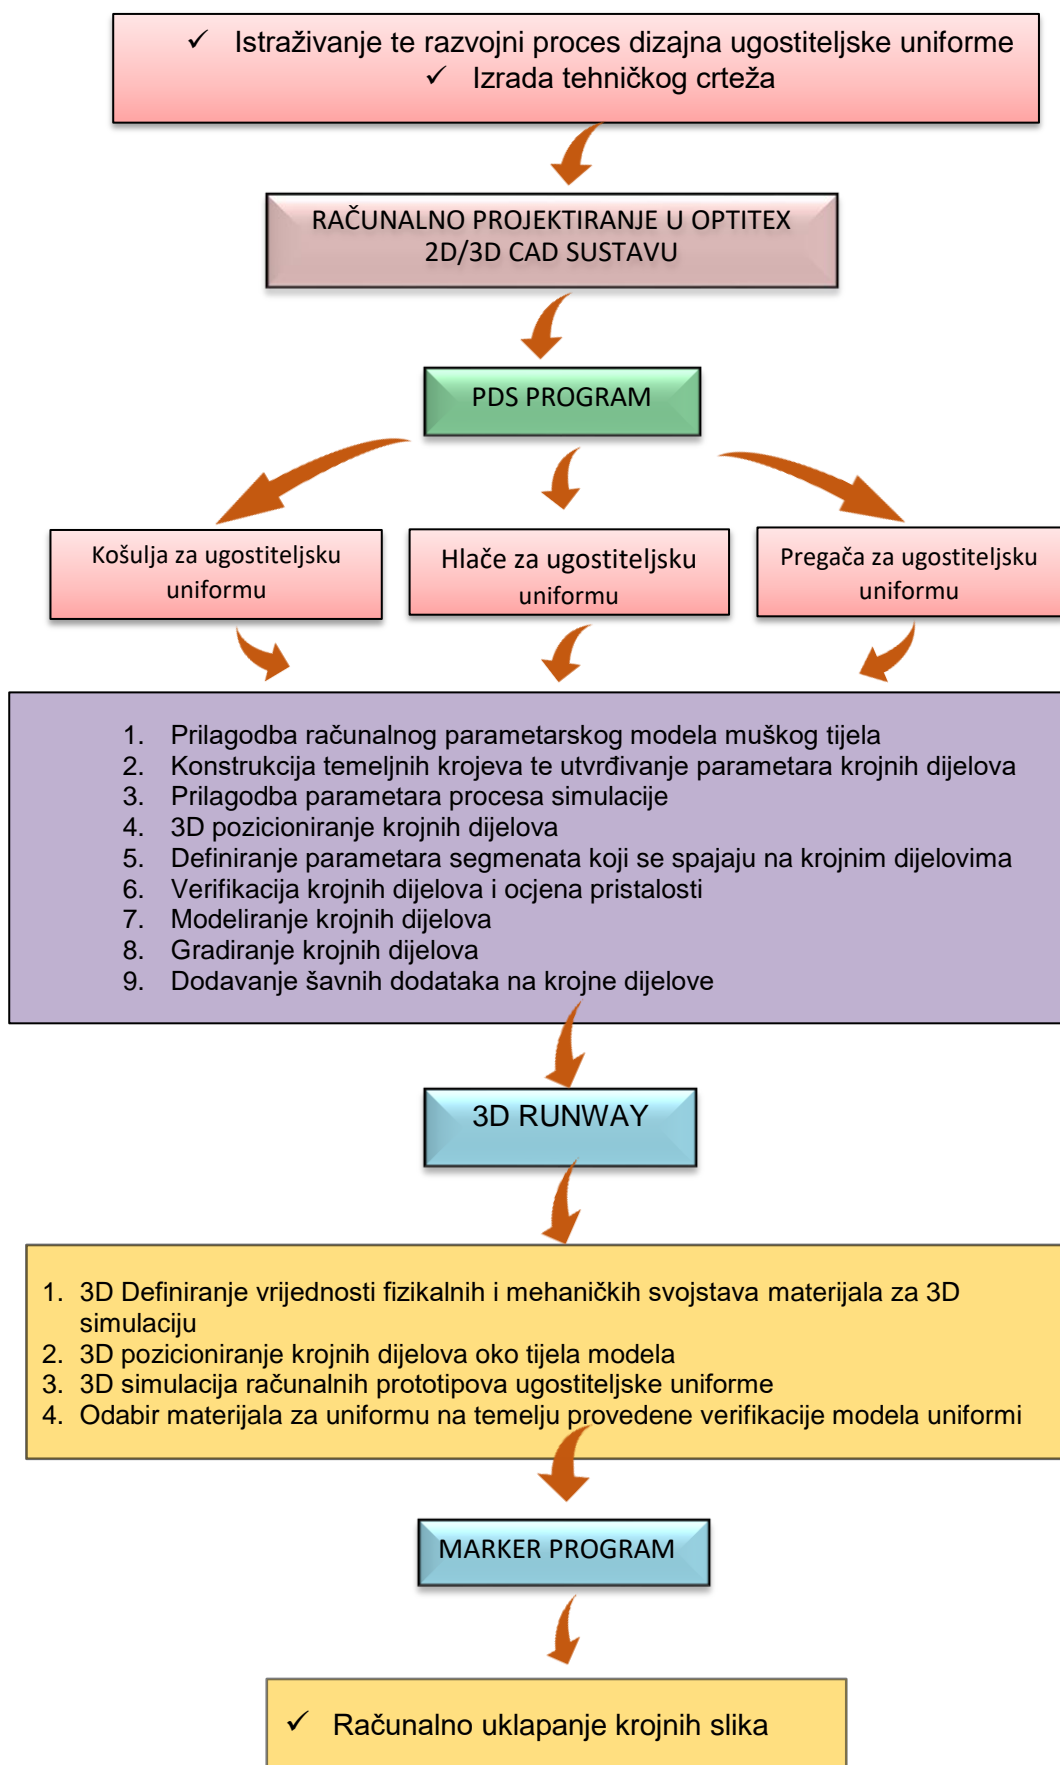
✓ Istraživanje te razvojni proces dizajna ugostiteljske uniforme
✓ Izrada tehničkog crteža

RAČUNALNO PROJEKTIRANJE U OPTITEX 2D/3D CAD SUSTAVU

PDS PROGRAM

Košulja za ugostiteljsku uniformu

Hlače za ugostiteljsku uniformu

Pregača za ugostiteljsku uniformu

1. Prilagodba računalnog parametarskog modela muškog tijela
2. Konstrukcija temeljnih krojeva te utvrđivanje parametara krojnih dijelova
3. Prilagodba parametara procesa simulacije
4. 3D pozicioniranje krojnih dijelova
5. Definiranje parametara segmenata koji se spajaju na krojnim dijelovima
6. Verifikacija krojnih dijelova i ocjena pristalosti
7. Modeliranje krojnih dijelova
8. Gradiranje krojnih dijelova
9. Dodavanje šavnih dodataka na krojne dijelove

3D RUNWAY

1. 3D Definiranje vrijednosti fizikalnih i mehaničkih svojstava materijala za 3D simulaciju
2. 3D pozicioniranje krojnih dijelova oko tijela modela
3. 3D simulacija računalnih prototipova ugostiteljske uniforme
4. Odabir materijala za uniformu na temelju provedene verifikacije modela uniformi

MARKER PROGRAM

✓ Računalno uklapanje krojnih slika